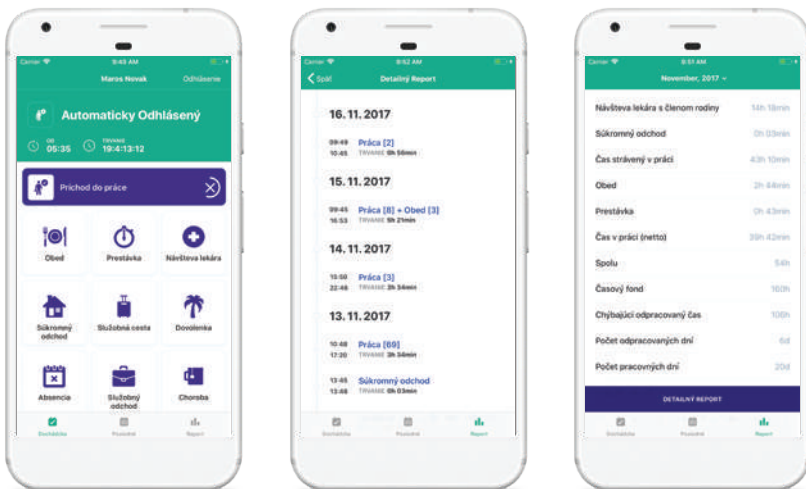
Carrier 9:45 AM
Maros Novak Odhlásenie

Automaticky Odhlásený

OD 05:35 TRVANIE 19:4:13:12

Príchod do práce

Obed
Prestávka
Návšteva lekára
Súkromný odchod
Služobná cesta
Dovolenka
Absencia
Služobný odchod
Choroba

Dochádzka Prehľad Report

Carrier 9:52 AM
Späť Detailný Report

16. 11. 2017
09:49 10:45 Práca [2] TRVANIE 0h 56min

15. 11. 2017
09:45 16:53 Práca [8] + Obed [3] TRVANIE 5h 21min

14. 11. 2017
10:50 22:46 Práca [3] TRVANIE 3h 54min

13. 11. 2017
10:48 17:20 Práca [69] TRVANIE 3h 34min
13:45 13:48 Súkromný odchod TRVANIE 0h 03min

Dochádzka Prehľad Report

Carrier 9:51 AM
November, 2017

| | |
|---|---|
| Návšteva lekára s členom rodiny | 14h 18min |
| Súkromný odchod | 0h 03min |
| Čas strávený v práci | 43h 10min |
| Obed | 2h 44min |
| Prestávka | 0h 43min |
| Čas v práci (netto) | 39h 42min |
| Spolu | 54h |
| Časový fond | 160h |
| Chýbajúci odpracovaný čas | 106h |
| Počet odpracovaných dní | 6d |
| Počet pracovných dní | 20d |

DETAILNÝ REPORT

Dochádzka Prehľad Report